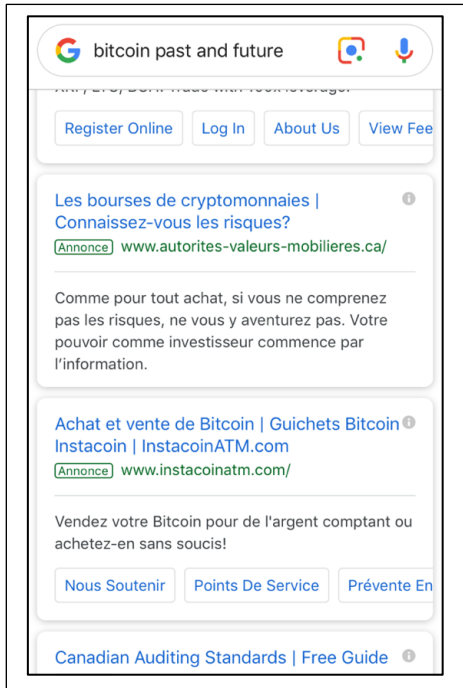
bitcoin past and future

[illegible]

Register Online Log In About Us View Fee

Les bourses de cryptomonnaies | Connaissez-vous les risques?

Annonce www.autorites-valeurs-mobilieres.ca/

Comme pour tout achat, si vous ne comprenez pas les risques, ne vous y aventurez pas. Votre pouvoir comme investisseur commence par l'information.

Achat et vente de Bitcoin | Guichets Bitcoin Instacoin | InstacoinATM.com

Annonce www.instacoinatm.com/

Vendez votre Bitcoin pour de l'argent comptant ou achetez-en sans soucis!

Nous Soutenir Points De Service Prévente En

Canadian Auditing Standards | Free Guide